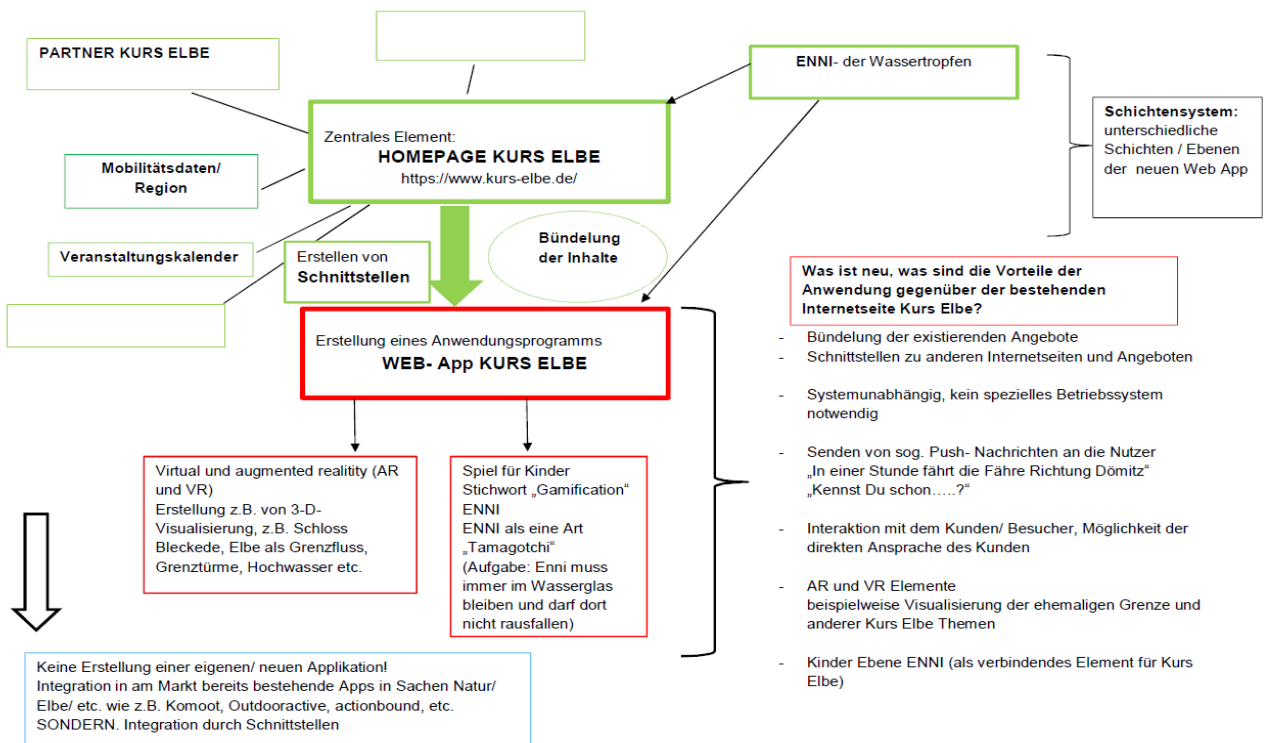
PARTNER KURS ELBE

ENNI- der Wassertropfen

Schichtensystem: unterschiedliche Schichten / Ebenen der neuen Web App

Zentrales Element:
HOMEPAGE KURS ELBE
https://www.kurs-elbe.de/

Mobilitätsdaten/ Region

Veranstaltungskalender

Erstellen von Schnittstellen

Bündelung der Inhalte

Was ist neu, was sind die Vorteile der Anwendung gegenüber der bestehenden Internetseite Kurs Elbe?

Erstellung eines Anwendungsprogramms
WEB- App KURS ELBE

- Bündelung der existierenden Angebote
- Schnittstellen zu anderen Internetseiten und Angeboten

- Systemunabhängig, kein spezielles Betriebssystem notwendig

- Senden von sog. Push- Nachrichten an die Nutzer „In einer Stunde fährt die Fähre Richtung Dömitz“ „Kennst Du schon…..?“

- Interaktion mit dem Kunden/ Besucher, Möglichkeit der direkten Ansprache des Kunden

- AR und VR Elemente beispielweise Visualisierung der ehemaligen Grenze und anderer Kurs Elbe Themen

- Kinder Ebene ENNI (als verbindendes Element für Kurs Elbe)

Virtual and augmented reality (AR und VR)
Erstellung z.B. von 3-D-Visualisierung, z.B. Schloss Bleckede, Elbe als Grenzfluss, Grenztürme, Hochwasser etc.

Spiel für Kinder
Stichwort „Gamification“
ENNI
ENNI als eine Art „Tamagotchi“
(Aufgabe: Enni muss immer im Wasserglas bleiben und darf dort nicht rausfallen)

Keine Erstellung einer eigenen/ neuen Applikation!
Integration in am Markt bereits bestehende Apps in Sachen Natur/ Elbe/ etc. wie z.B. Komoot, Outdooractive, actionbound, etc.
SONDERN. Integration durch Schnittstellen